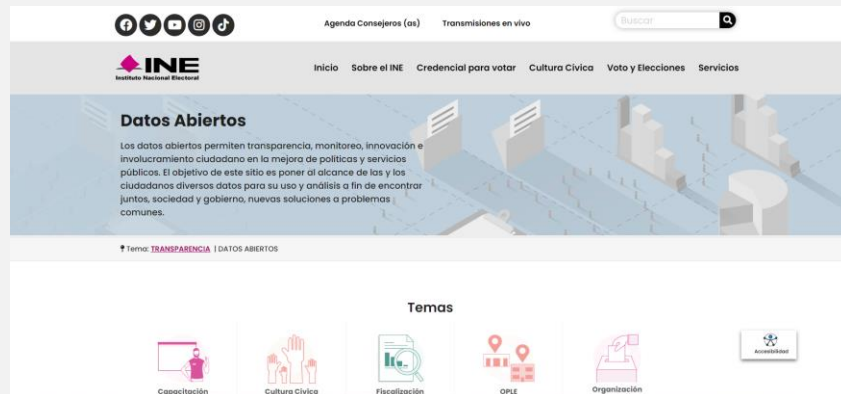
Agenda Consejeros (as) Transmisiones en vivo

Buscar

INE
Instituto Nacional Electoral

Inicio Sobre el INE Credencial para votar Cultura Cívica Voto y Elecciones Servicios

Datos Abiertos

Los datos abiertos permiten transparencia, monitoreo, innovación e involucramiento ciudadano en la mejora de políticas y servicios públicos. El objetivo de este sitio es poner al alcance de las y los ciudadanos diversos datos para su uso y análisis a fin de encontrar juntos, sociedad y gobierno, nuevas soluciones a problemas comunes.

Tema: TRANSPARENCIA | DATOS ABIERTOS

Temas

Capacitación

Cultura Cívica

Fiscalización

OPLE

Organización

Accesibilidad